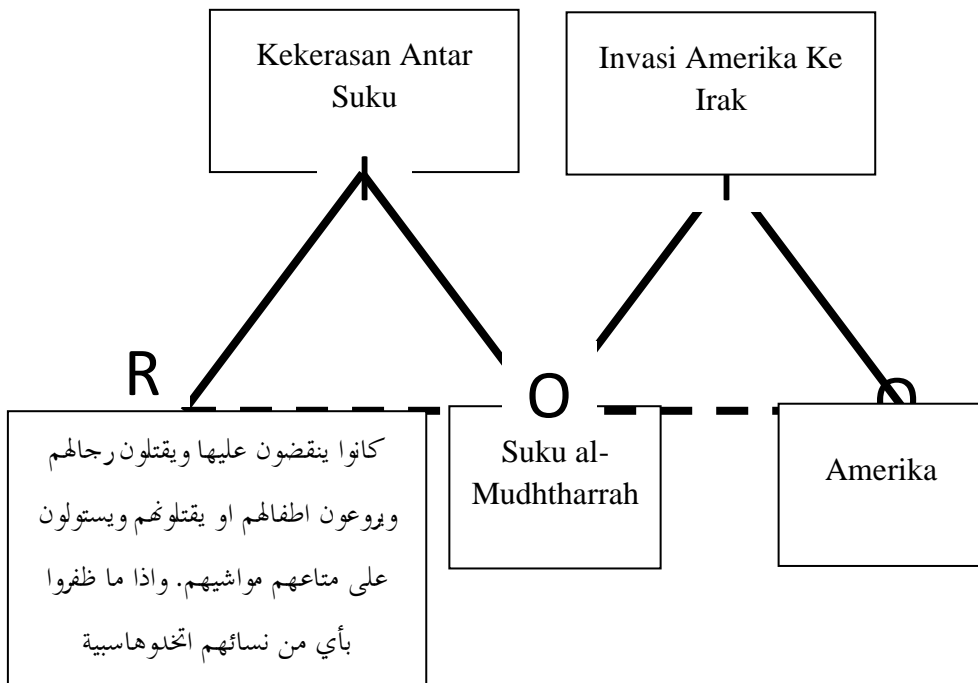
Kekerasan Antar Suku

Invasi Amerika Ke Irak

R

O

O

كانوا ينقضون عليها ويقتلون رجالهم ويروعون اطفالهم او يقتلونهم ويستولون على متاعهم مواشيهم. واذا ما ظفروا بأي من نسائهم اتخلوهاسبية

Suku al-Mudhtharrah

Amerika